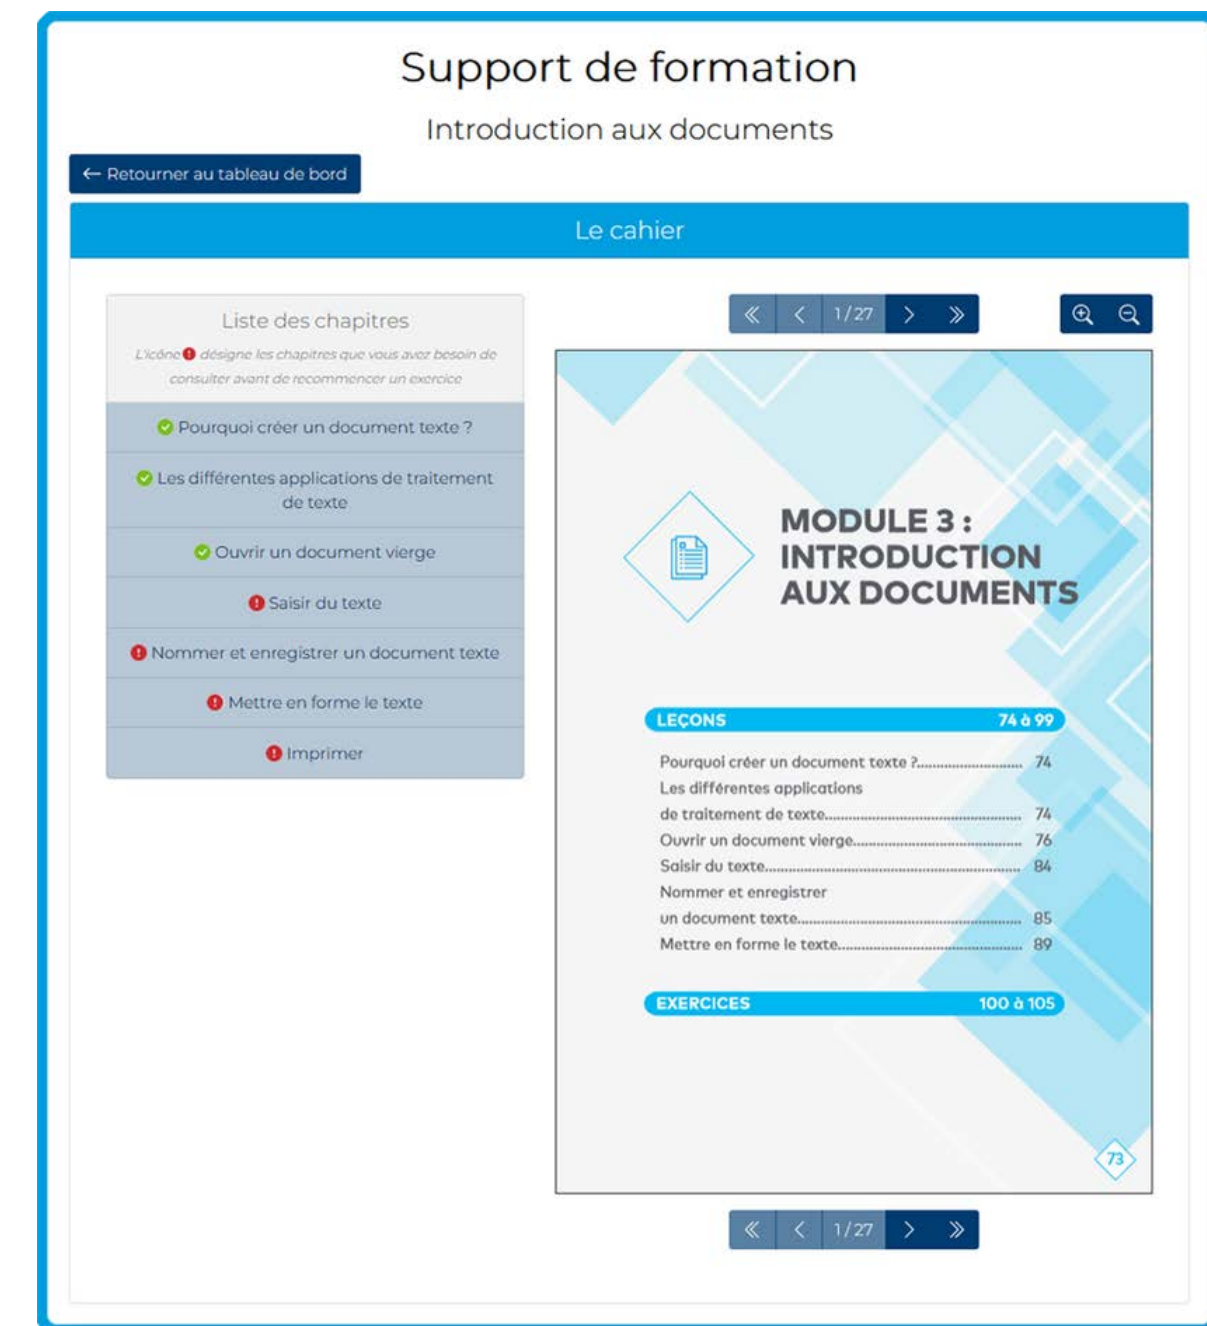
Support de formation

Introduction aux documents

← Retourner au tableau de bord

Le cahier

Liste des chapitres

L'icône désigne les chapitres que vous avez besoin de consulter avant de recommencer un exercice

Pourquoi créer un document texte ?

Les différentes applications de traitement de texte

Ouvrir un document vierge

Saisir du texte

Nommer et enregistrer un document texte

Mettre en forme le texte

Imprimer

« ‹ 1/27 › »

MODULE 3 : INTRODUCTION AUX DOCUMENTS

LEÇONS 74 à 99

Pourquoi créer un document texte ? 74
Les différentes applications de traitement de texte 74
Ouvrir un document vierge 76
Saisir du texte 84
Nommer et enregistrer un document texte 85
Mettre en forme le texte 89

EXERCICES 100 à 105

73

« ‹ 1/27 › »